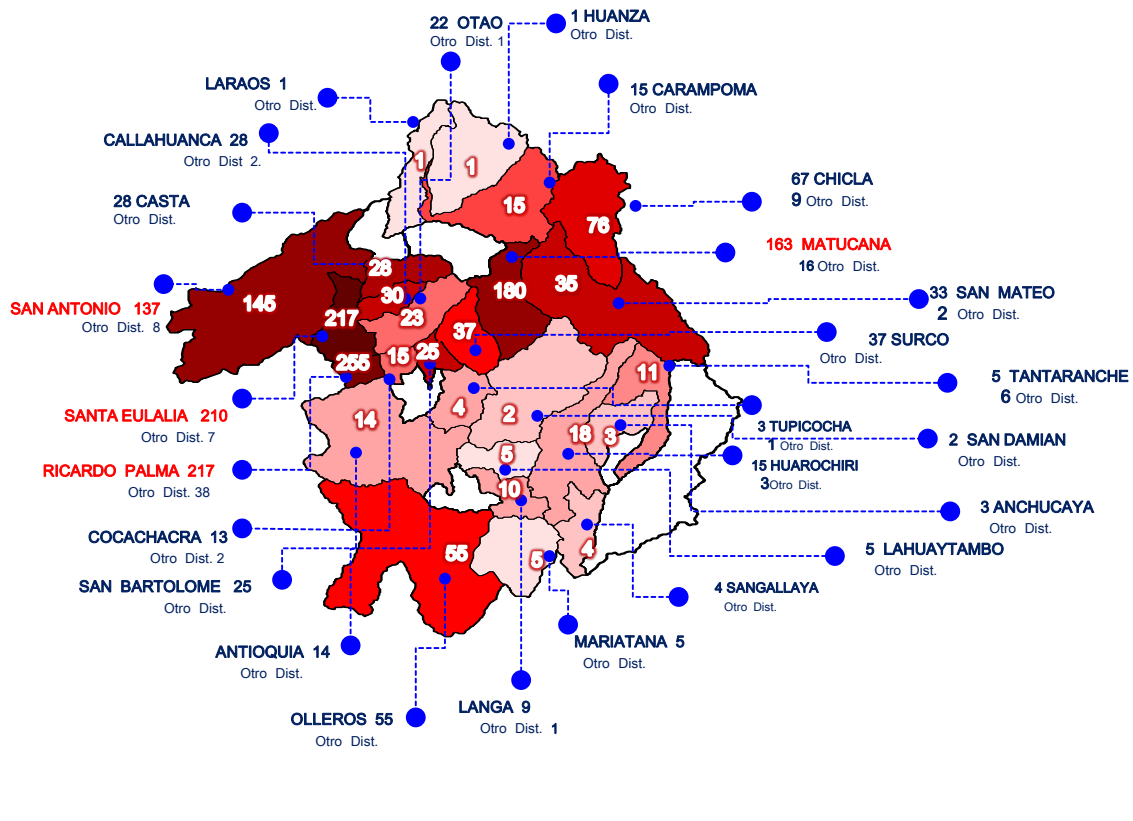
22 OTAO
Otro Dist. 1

1 HUANZA
Otro Dist.

LARAOS 1
Otro Dist.

15 CARAMPOMA
Otro Dist.

CALLAHUANCA 28
Otro Dist 2.

28 CASTA
Otro Dist.

67 CHICLA
9 Otro Dist.

163 MATUCANA
16 Otro Dist.

SAN ANTONIO 137
Otro Dist. 8

33 SAN MATEO
2 Otro Dist.

37 SURCO
Otro Dist.

5 TANTARANCHE
6 Otro Dist.

SANTA EULALIA 210
Otro Dist. 7

3 TUPICOCHA
1 Otro Dist.

2 SAN DAMIAN
Otro Dist.

15 HUAROCHIRI
3Otro Dist.

RICARDO PALMA 217
Otro Dist. 38

3 ANCHUCAYA
Otro Dist.

COCACHACRA 13
Otro Dist. 2

5 LAHUAYTAMBO
Otro Dist.

SAN BARTOLOME 25
Otro Dist.

4 SANGALLAYA
Otro Dist.

MARIATANA 5
Otro Dist.

ANTIOQUIA 14
Otro Dist.

LANGA 9
Otro Dist. 1

OLLEROS 55
Otro Dist.

1
1
15
76
28
180
35
145
30
23
217
37
255
15
25
11
14
4
2
18
3
5
10
55
5
4